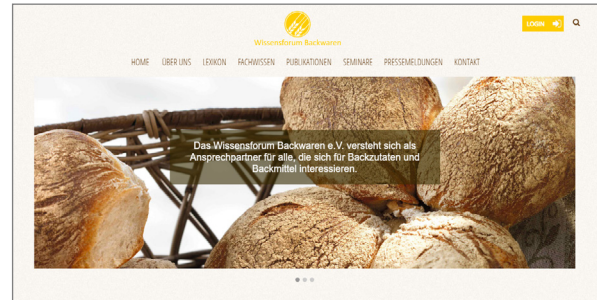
Wissensforum Backwaren

LOGIN

HOME ÜBER UNS LEXIKON FACHWISSEN PUBLIKATIONEN SEMINARE PRESSEMELDUNGEN KONTAKT

Das Wissensforum Backwaren e.V. versteht sich als Ansprechpartner für alle, die sich für Backzutaten und Backmittel interessieren.